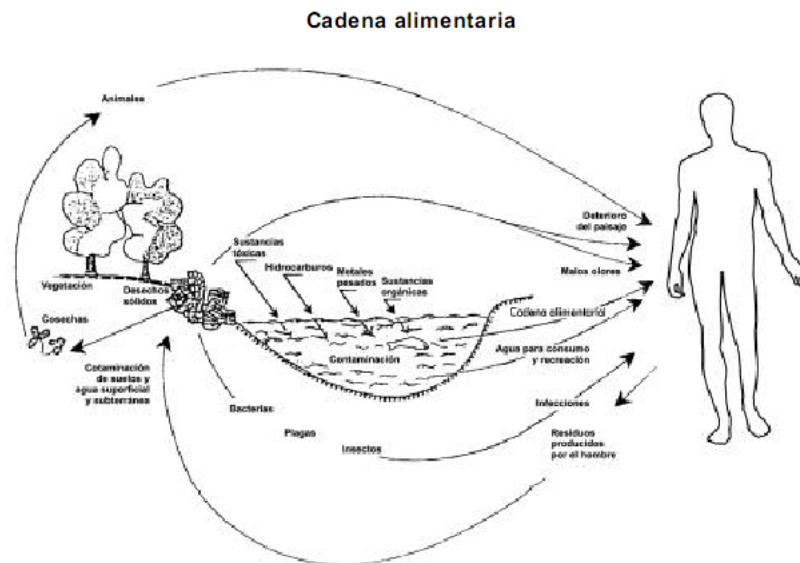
Cadena alimentaria

Animales

Deterioro del paisaje

Sustancias tóxicas

Hidrocarburos

Metales pesados

Sustancias orgánicas

Malos olores

Vegetación

Desechos sólidos

Cosechas

Cadena alimentaria

Contaminación

Agua para consumo y recreación

Contaminación de suelos y agua superficial y subterránea

Bacterias

Infecciones

Plagas

Insectos

Residuos producidos por el hombre